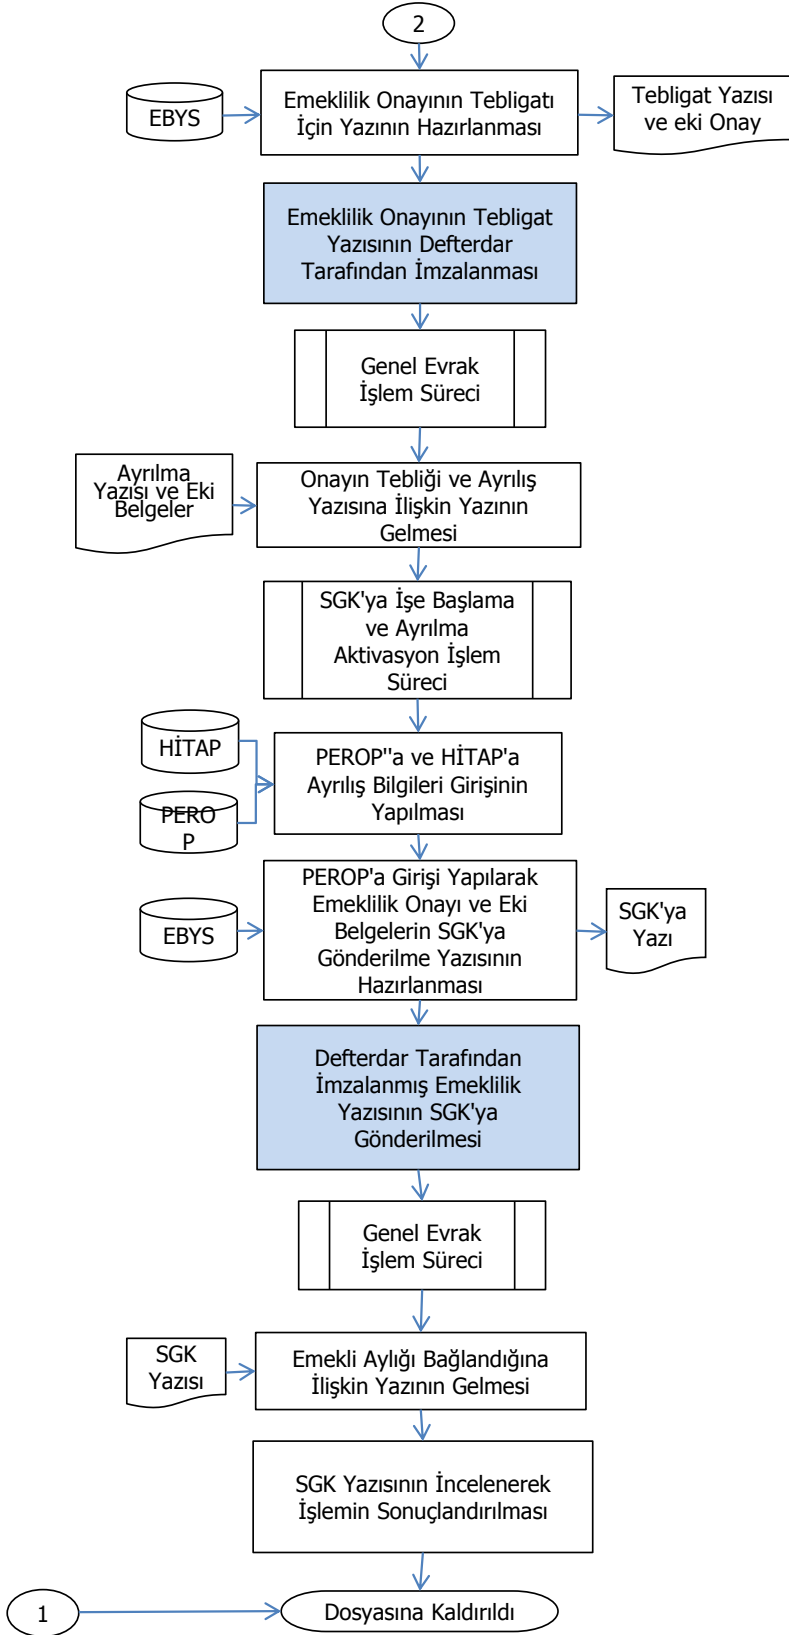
2

EBYS

Emeklilik Onayının Tebligatı İçin Yazının Hazırlanması

Tebligat Yazısı ve eki Onay

Emeklilik Onayının Tebligat Yazısının Defterdar Tarafından İmzalanması

Genel Evrak İşlem Süreci

Ayrılma Yazısı ve Eki Belgeler

Onayın Tebliği ve Ayrılış Yazısına İlişkin Yazının Gelmesi

SGK'ya İşe Başlama ve Ayrılma Aktivasyon İşlem Süreci

HİTAP

PERO P

PEROP''a ve HİTAP'a Ayrılış Bilgileri Girişinin Yapılması

EBYS

PEROP'a Girişi Yapılarak Emeklilik Onayı ve Eki Belgelerin SGK'ya Gönderilme Yazısının Hazırlanması

SGK'ya Yazı

Defterdar Tarafından İmzalanmış Emeklilik Yazısının SGK'ya Gönderilmesi

Genel Evrak İşlem Süreci

SGK Yazısı

Emekli Aylığı Bağlandığına İlişkin Yazının Gelmesi

SGK Yazısının İncelenerek İşlemin Sonuçlandırılması

1

Dosyasına Kaldırıldı